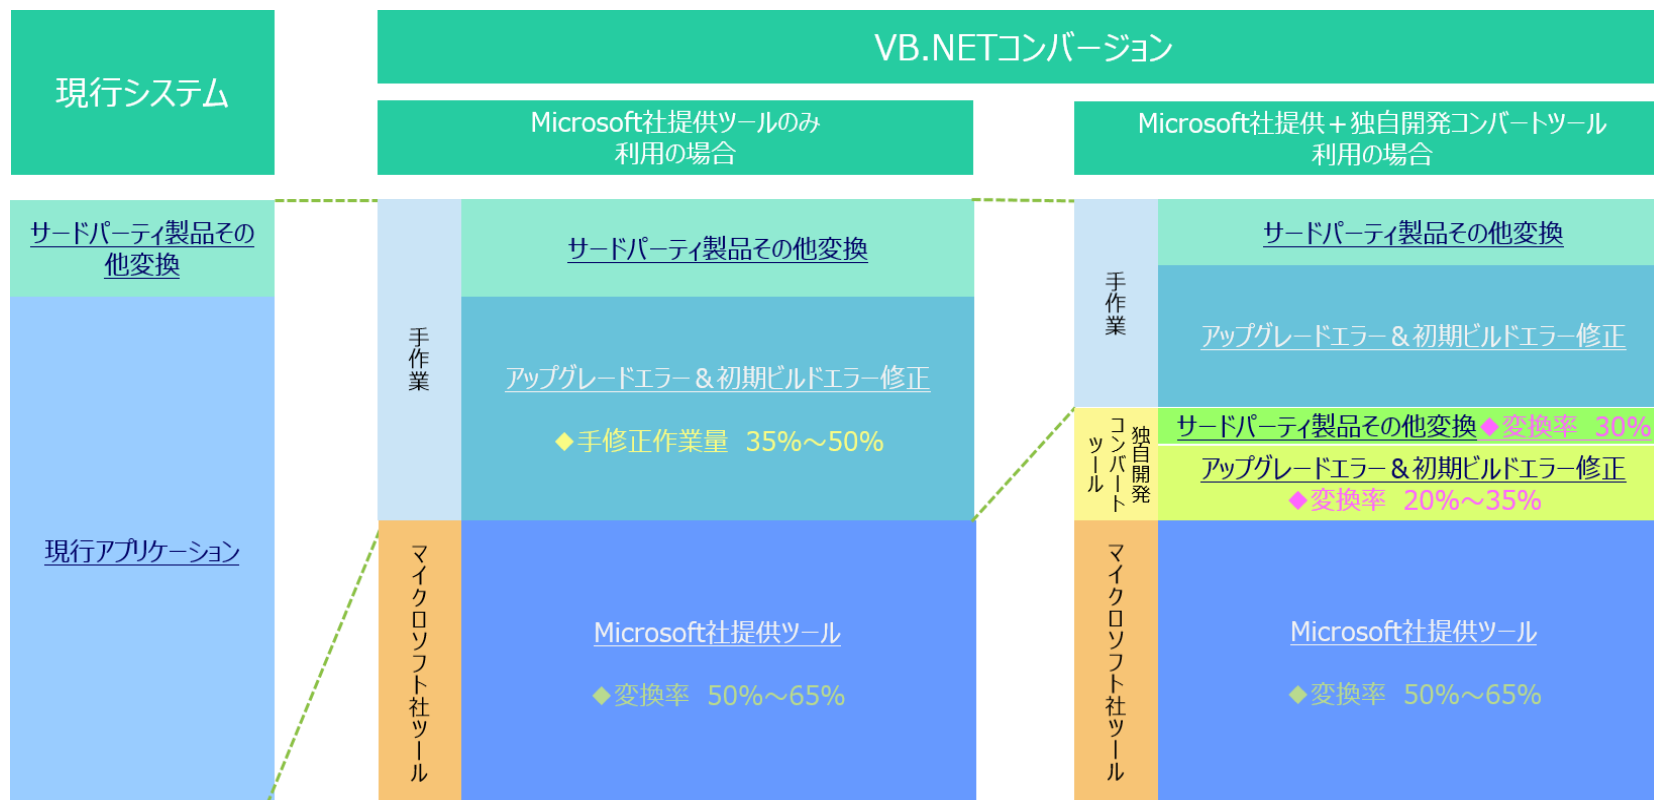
現行システム

VB.NETコンバージョン

Microsoft社提供ツールのみ
利用の場合

Microsoft社提供＋独自開発コンバートツール
利用の場合

サードパーティ製品その他変換

現行アプリケーション

手作業

サードパーティ製品その他変換

アップグレードエラー＆初期ビルドエラー修正

◆手修正作業量　35%～50%

マイクロソフト社ツール

Microsoft社提供ツール

◆変換率　50%～65%

手作業

サードパーティ製品その他変換

アップグレードエラー＆初期ビルドエラー修正

独自開発コンバートツール

サードパーティ製品その他変換◆変換率　30%

アップグレードエラー＆初期ビルドエラー修正
◆変換率　20%～35%

マイクロソフト社ツール

Microsoft社提供ツール

◆変換率　50%～65%